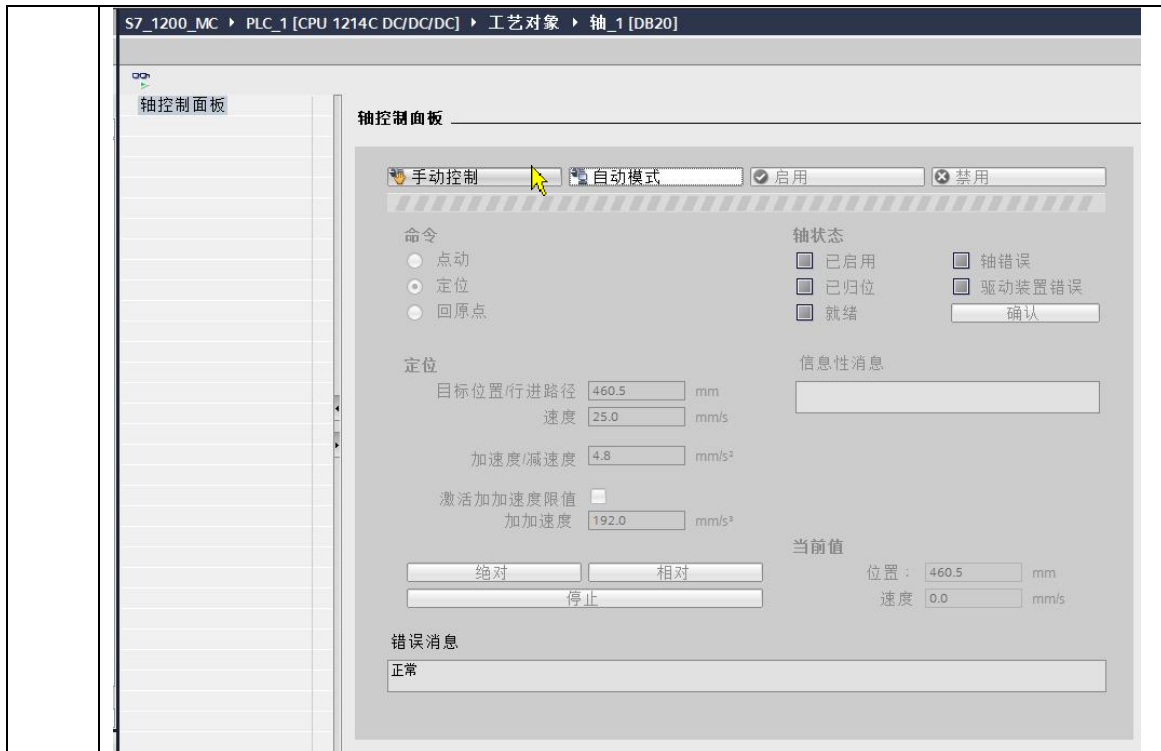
S7_1200_MC ▸ PLC_1 [CPU 1214C DC/DC/DC] ▸ 工艺对象 ▸ 轴_1 [DB20]

轴控制面板

轴控制面板

手动控制 自动模式 启用 禁用

命令
点动
定位
回原点

轴状态
已启用
已归位
就绪
轴错误
驱动装置错误
确认

定位
目标位置/行进路径 460.5 mm
速度 25.0 mm/s

加速度/减速度 4.8 mm/s²

激活加加速度限值
加加速度 192.0 mm/s³

信息性消息

当前值
位置： 460.5 mm
速度 0.0 mm/s

绝对 相对
停止

错误消息
正常